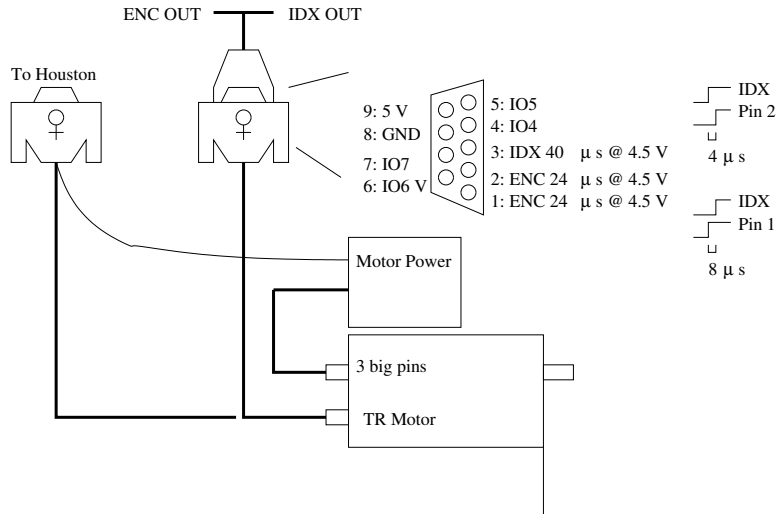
ENC OUT IDX OUT

To Houston

9: 5 V
8: GND
7: IO7
6: IO6 V

5: IO5
4: IO4
3: IDX 40 $\mu$ s @ 4.5 V
2: ENC 24 $\mu$ s @ 4.5 V
1: ENC 24 $\mu$ s @ 4.5 V

IDX
Pin 2
4 $\mu$ s

IDX
Pin 1
8 $\mu$ s

Motor Power

3 big pins

TR Motor